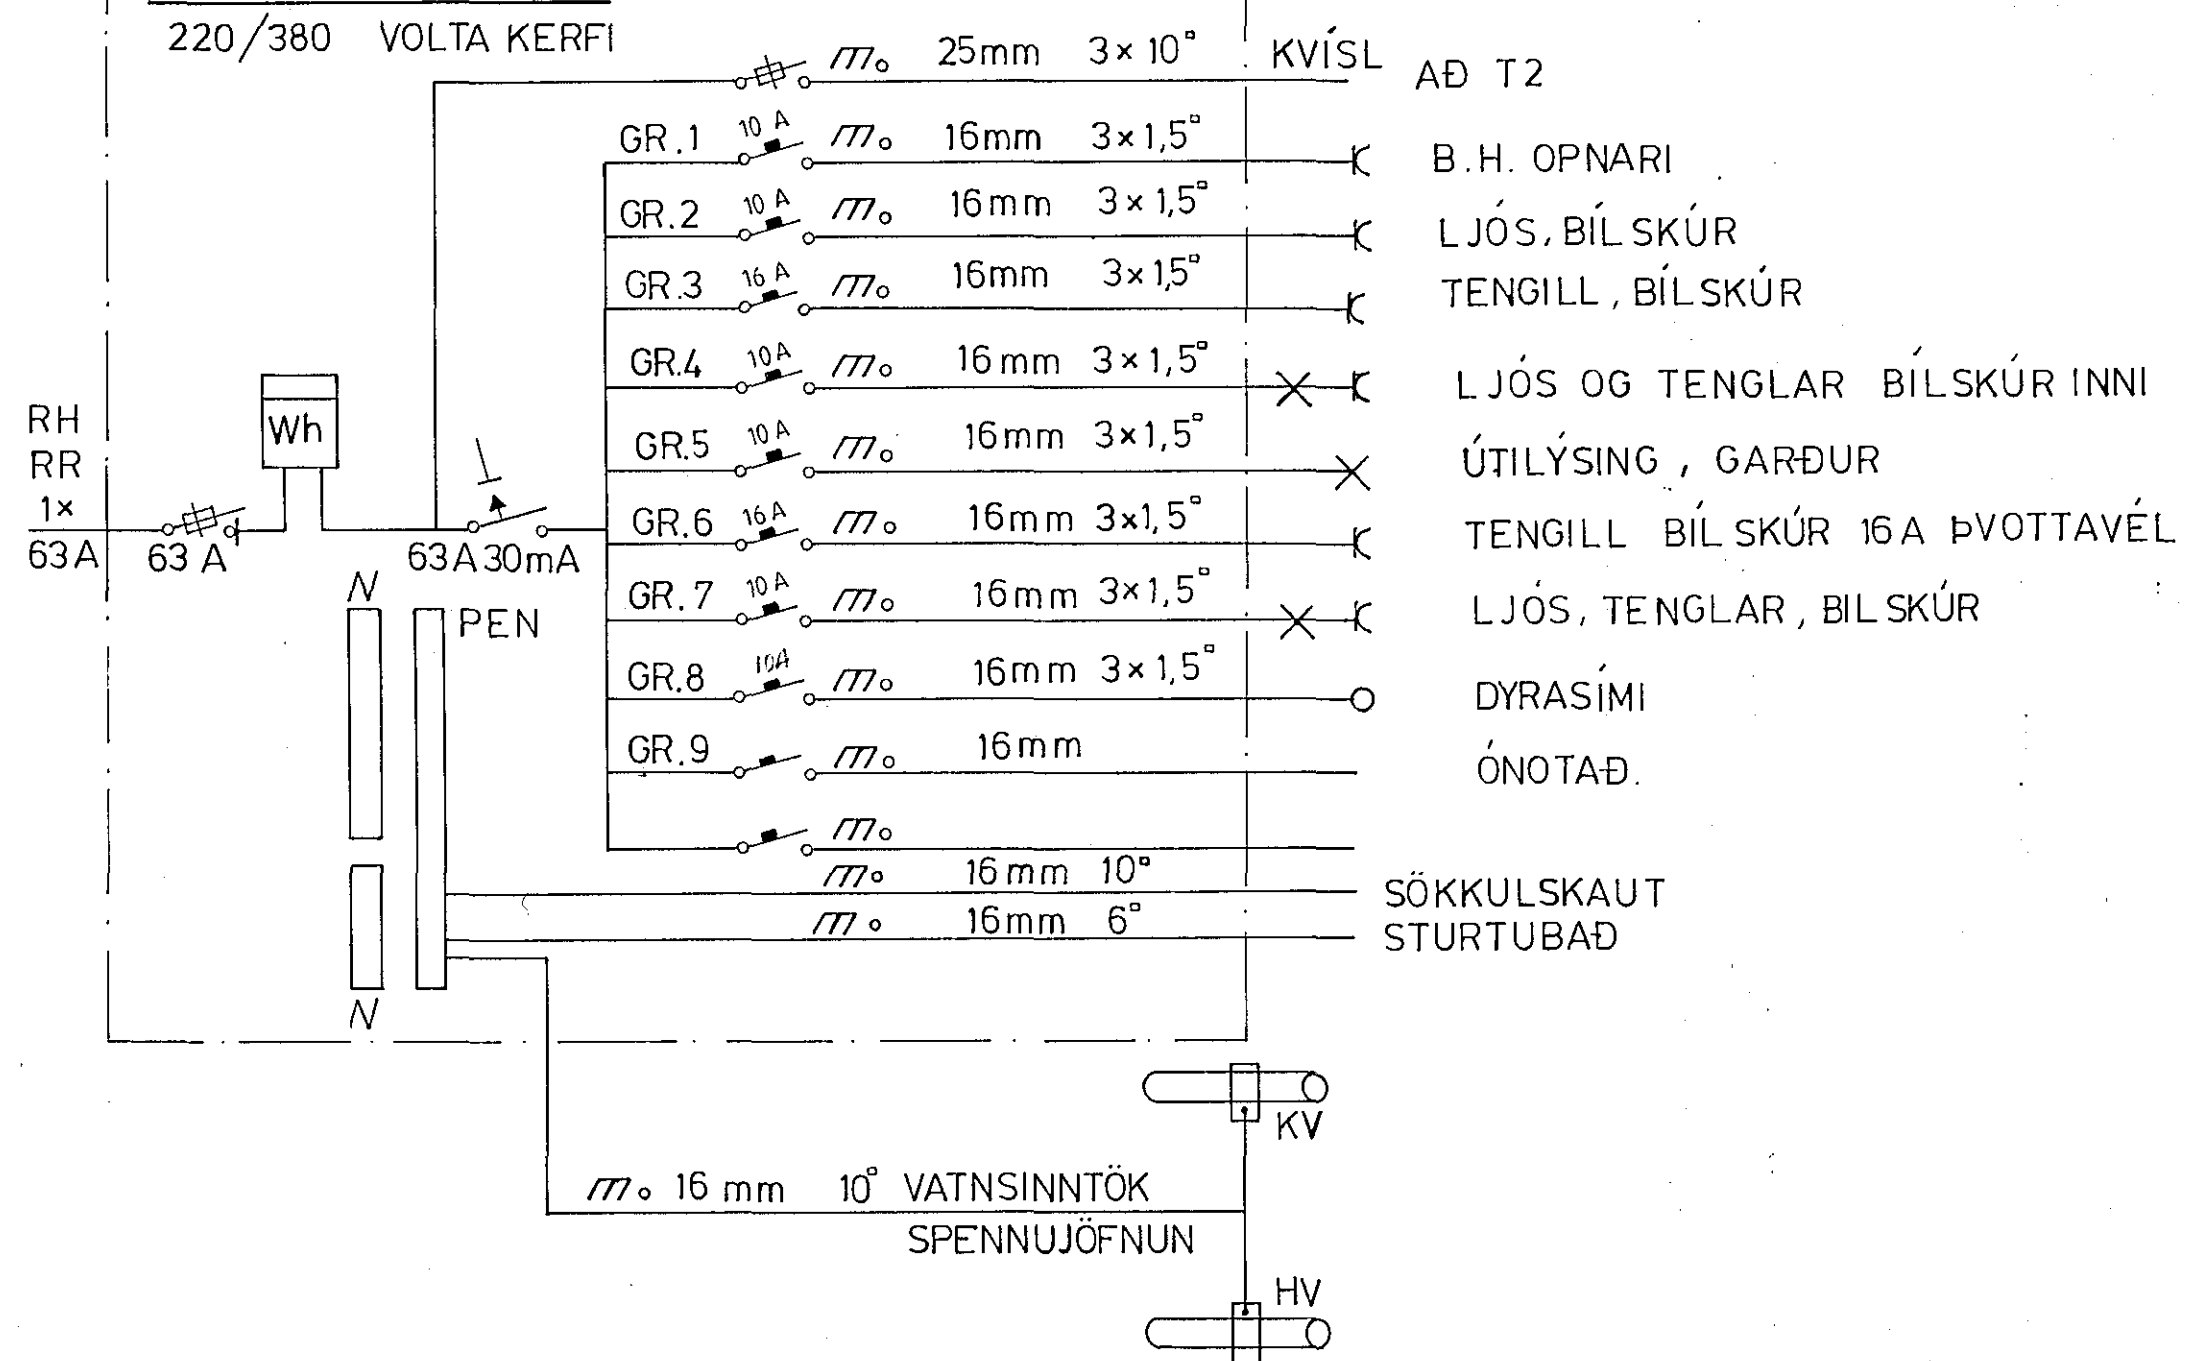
220/380 VOLTA KERFI

25mm $3\times 10^{\circ}$ KVÍSL AÐ T2

GR.1 10 A 16mm $3\times 1{,}5^{\circ}$ B.H. OPNARI

GR.2 10 A 16mm $3\times 1{,}5^{\circ}$ LJÓS, BÍLSKÚR

GR.3 16 A 16mm $3\times 1{,}5^{\circ}$ TENGILL, BÍLSKÚR

GR.4 10 A 16 mm $3\times 1{,}5^{\circ}$ LJÓS OG TENGLAR BÍLSKÚR INNI

GR.5 10 A 16mm $3\times 1{,}5^{\circ}$ ÚTILÝSING, GARÐUR

GR.6 16 A 16mm $3\times 1{,}5^{\circ}$ TENGILL BÍLSKÚR 16A ÞVOTTAVÉL

GR.7 10 A 16mm $3\times 1{,}5^{\circ}$ LJÓS, TENGLAR, BÍLSKÚR

GR.8 10A 16mm $3\times 1{,}5^{\circ}$ DYRASÍMI

GR.9 16mm ÓNOTAÐ.

16 mm $10^{\circ}$ SÖKKULSKAUT

16mm $6^{\circ}$ STURTUBAÐ

RH
RR
1×
63A

63 A

Wh

63A 30mA

N

PEN

N

KV

16 mm $10^{\circ}$ VATNSINNTÖK
SPENNUJÖFNUN

HV